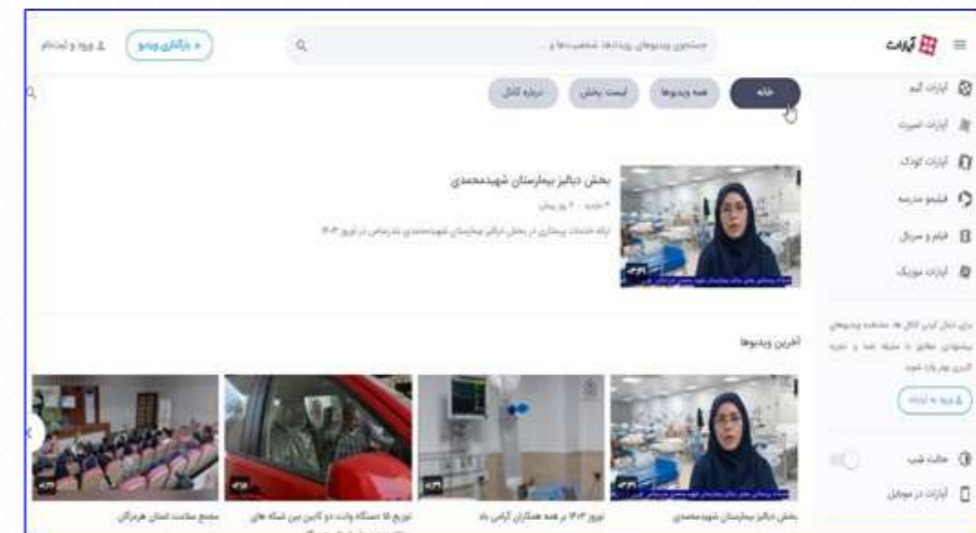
آپارات

جستجوی ویدیوهای رویدادها، شخصیت‌ها و ...

+ بارگذاری ویدیو

ورود و ثبت‌نام

آپارات گیم

آپارات اسپرت

آپارات کودک

فیلیمو مدرسه

فیلم و سریال

آپارات موزیک

برای دنبال کردن کانال ها، مشاهده ویدیوهای پیشنهادی مطابق با سلیقه شما و تجربه کاربری بهتر وارد شوید

ورود به آپارات

حالت شب

آپارات در موبایل

خانه

همه ویدیوها

لیست پخش

درباره کانال

بخش دیالیز بیمارستان شهیدمحمدی

۳ بازدید · ۲ روز پیش

ارائه خدمات پرستاری در بخش دیالیز بیمارستان شهیدمحمدی بندرعباس در نوروز ۱۴۰۳

آخرین ویدیوها

بخش دیالیز بیمارستان شهیدمحمدی

نوروز ۱۴۰۳ بر همه همکاران گرامی باد

توزیع ۵۵ دستگاه وانت دو کابین بین شبکه های

مجمع سلامت استان هرمزگان